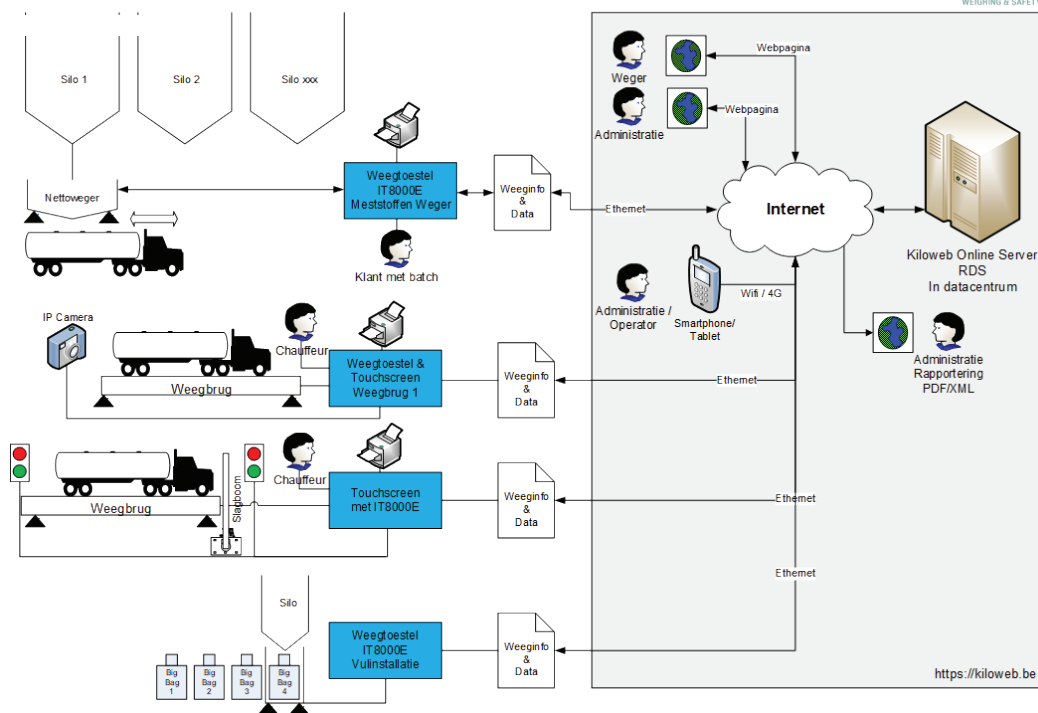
WEIGHING & SAFET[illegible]

Silo 1
Silo 2
Silo xxx

Nettoweger

Weegtoestel IT8000E Meststoffen Weger

Klant met batch

Weeginfo & Data

Ethernet

Weger
Webpagina
Administratie
Webpagina

Internet

Kiloweb Online Server RDS In datacentrum

Administratie / Operator

Smartphone/ Tablet

Wifi / 4G

Administratie Rapportering PDF/XML

IP Camera

Chauffeur

Weegtoestel & Touchscreen Weegbrug 1

Weegbrug

Weeginfo & Data

Ethernet

Chauffeur

Touchscreen met IT8000E

Weegbrug

Slagboom

Weeginfo & Data

Ethernet

Ethernet

Silo

Weegtoestel IT8000E Vulinstallatie

Weeginfo & Data

Big Bag 1
Big Bag 2
Big Bag 3
Big Bag 4

https://kiloweb.be